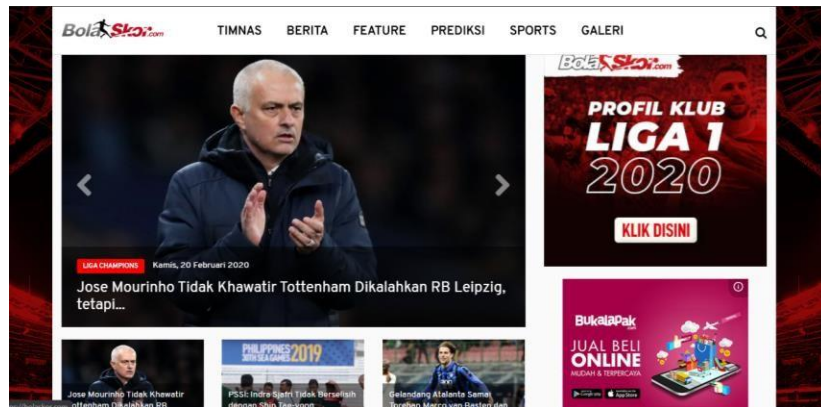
BolaSkor.com

TIMNAS BERITA FEATURE PREDIKSI SPORTS GALERI

LIGA CHAMPIONS Kamis, 20 Februari 2020

Jose Mourinho Tidak Khawatir Tottenham Dikalahkan RB Leipzig, tetapi...

BolaSkor.com

PROFIL KLUB LIGA 1 2020

KLIK DISINI

BukaLapak

JUAL BELI ONLINE MUDAH & TERPERCAYA

Jose Mourinho Tidak Khawatir Tottenham Dikalahkan RB

PHILIPPINES 2019 30TH SEA GAMES

PSSI: Indra Sjafri Tidak Berselisih dengan Shin Tae-yong

Gelandang Atalanta Samai Torehan Marco van Basten dan